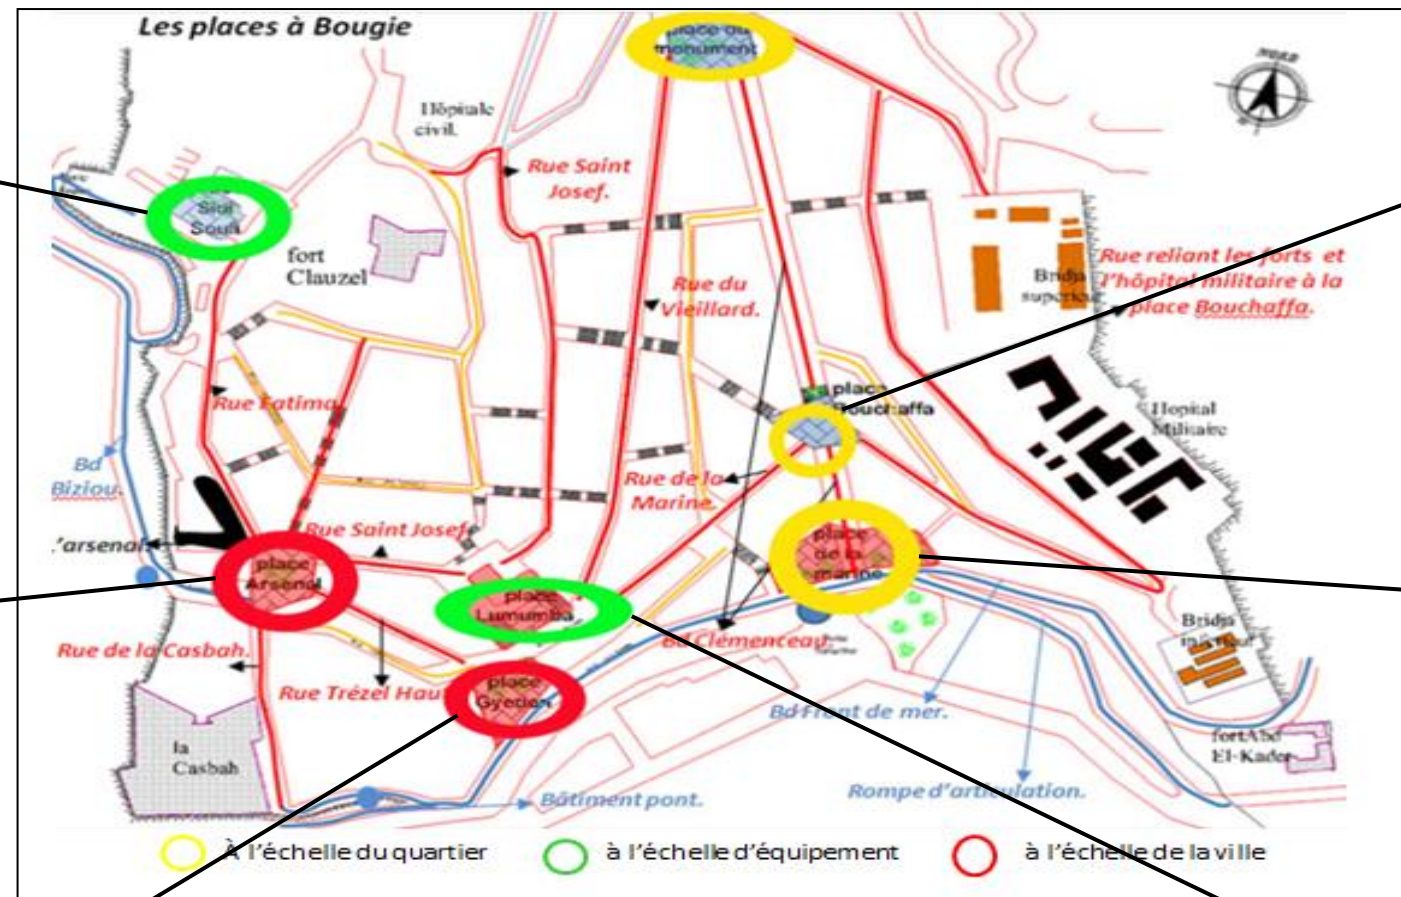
Les places à Bougie

place du monument

Hôpitale civil.

Rue Saint Josef.

Sidi Soufi

fort Clauzel

Rue du Vieillard.

Bridja superieur

Rue reliant les forts et l'hôpital militaire à la place Bouchaffa.

Rue Fatima

place Bouchaffa

Hopital Militaire

Bd Biziou.

Rue de la Marine.

'arsenal

place Arsenal

Rue Saint Josefe

place de la marine

place Lumumba

Bd Clémenceau

Rue de la Casbah.

Bridja inférieur

Rue Trézel Haut

place Gyedon

Bd Front de mer.

la Casbah

fort Abd El-Kader

Bâtiment pont.

Rompe d'articulation.

À l'échelle du quartier

à l'échelle d'équipement

à l'échelle de la ville